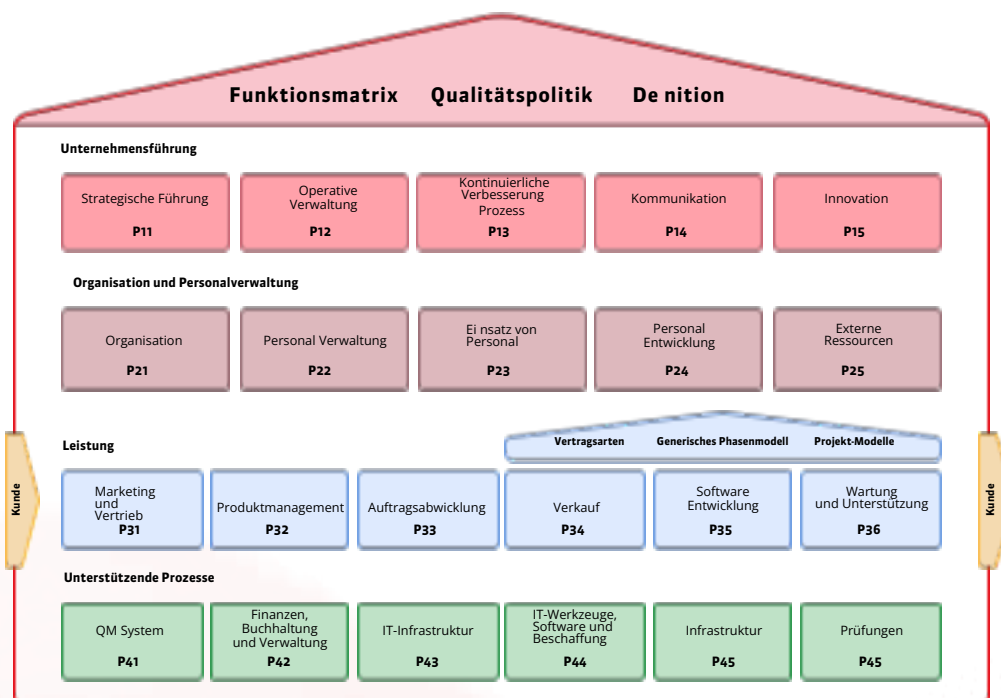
Funktionsmatrix Qualitätspolitik De nition

Unternehmensführung

Strategische Führung
P11

Operative Verwaltung
P12

Kontinuierliche Verbesserung Prozess
P13

Kommunikation
P14

Innovation
P15

Organisation und Personalverwaltung

Organisation
P21

Personal Verwaltung
P22

Ei nsatz von Personal
P23

Personal Entwicklung
P24

Externe Ressourcen
P25

Leistung

Vertragsarten Generisches Phasenmodell Projekt-Modelle

Kunde

Marketing und Vertrieb
P31

Produktmanagement
P32

Auftragsabwicklung
P33

Verkauf
P34

Software Entwicklung
P35

Wartung und Unterstützung
P36

Kunde

Unterstützende Prozesse

QM System
P41

Finanzen, Buchhaltung und Verwaltung
P42

IT-Infrastruktur
P43

IT-Werkzeuge, Software und Beschaffung
P44

Infrastruktur
P45

Prüfungen
P45